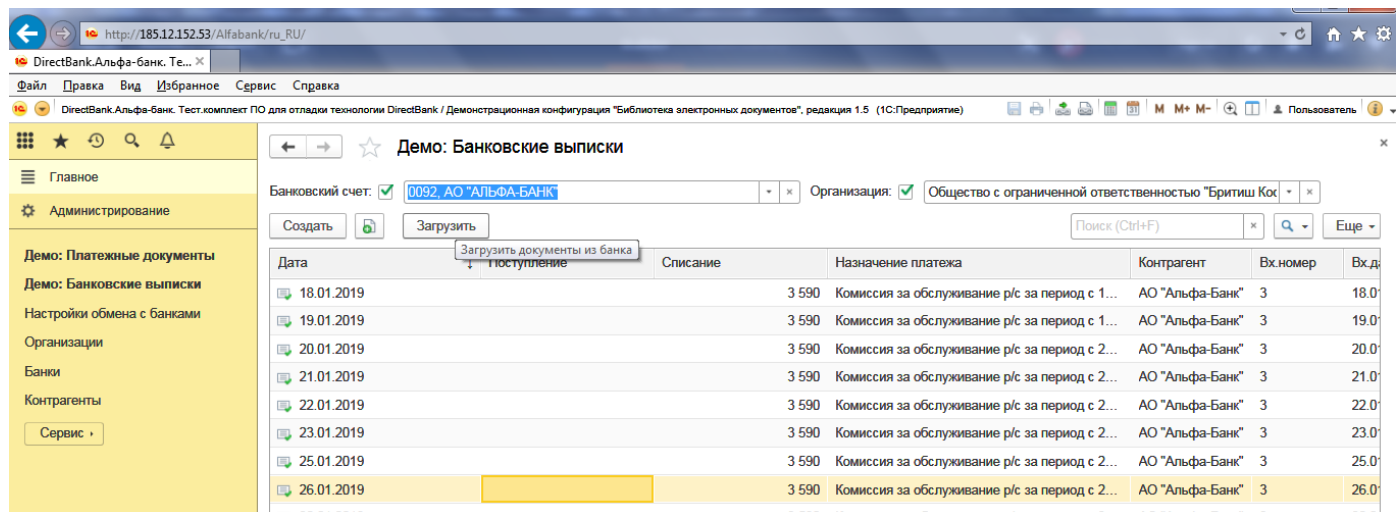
http://185.12.152.53/Alfabank/ru_RU/

DirectBank.Альфа-банк. Те... ×

Файл Правка Вид Избранное Сервис Справка

DirectBank.Альфа-банк. Тест.комплект ПО для отладки технологии DirectBank / Демонстрационная конфигурация "Библиотека электронных документов", редакция 1.5 (1С:Предприятие)

M M+ M- Пользователь

Главное

Администрирование

Демо: Платежные документы

Демо: Банковские выписки

Настройки обмена с банками

Организации

Банки

Контрагенты

Сервис ›

Демо: Банковские выписки

Банковский счет: 0092, АО "АЛЬФА-БАНК"

Организация: Общество с ограниченной ответственностью "Британ Ко

Создать

Загрузить

Загрузить документы из банка

Поиск (Ctrl+F)

Еще

| Дата | Поступление | Списание | Назначение платежа | Контрагент | Вх.номер | Вх.да |
|---|---|---|---|---|---|---|
| 18.01.2019 | | 3 590 | Комиссия за обслуживание р/с за период с 1... | АО "Альфа-Банк" | 3 | 18.0 |
| 19.01.2019 | | 3 590 | Комиссия за обслуживание р/с за период с 1... | АО "Альфа-Банк" | 3 | 19.0 |
| 20.01.2019 | | 3 590 | Комиссия за обслуживание р/с за период с 2... | АО "Альфа-Банк" | 3 | 20.0 |
| 21.01.2019 | | 3 590 | Комиссия за обслуживание р/с за период с 2... | АО "Альфа-Банк" | 3 | 21.0 |
| 22.01.2019 | | 3 590 | Комиссия за обслуживание р/с за период с 2... | АО "Альфа-Банк" | 3 | 22.0 |
| 23.01.2019 | | 3 590 | Комиссия за обслуживание р/с за период с 2... | АО "Альфа-Банк" | 3 | 23.0 |
| 25.01.2019 | | 3 590 | Комиссия за обслуживание р/с за период с 2... | АО "Альфа-Банк" | 3 | 25.0 |
| 26.01.2019 | | 3 590 | Комиссия за обслуживание р/с за период с 2... | АО "Альфа-Банк" | 3 | 26.0 |